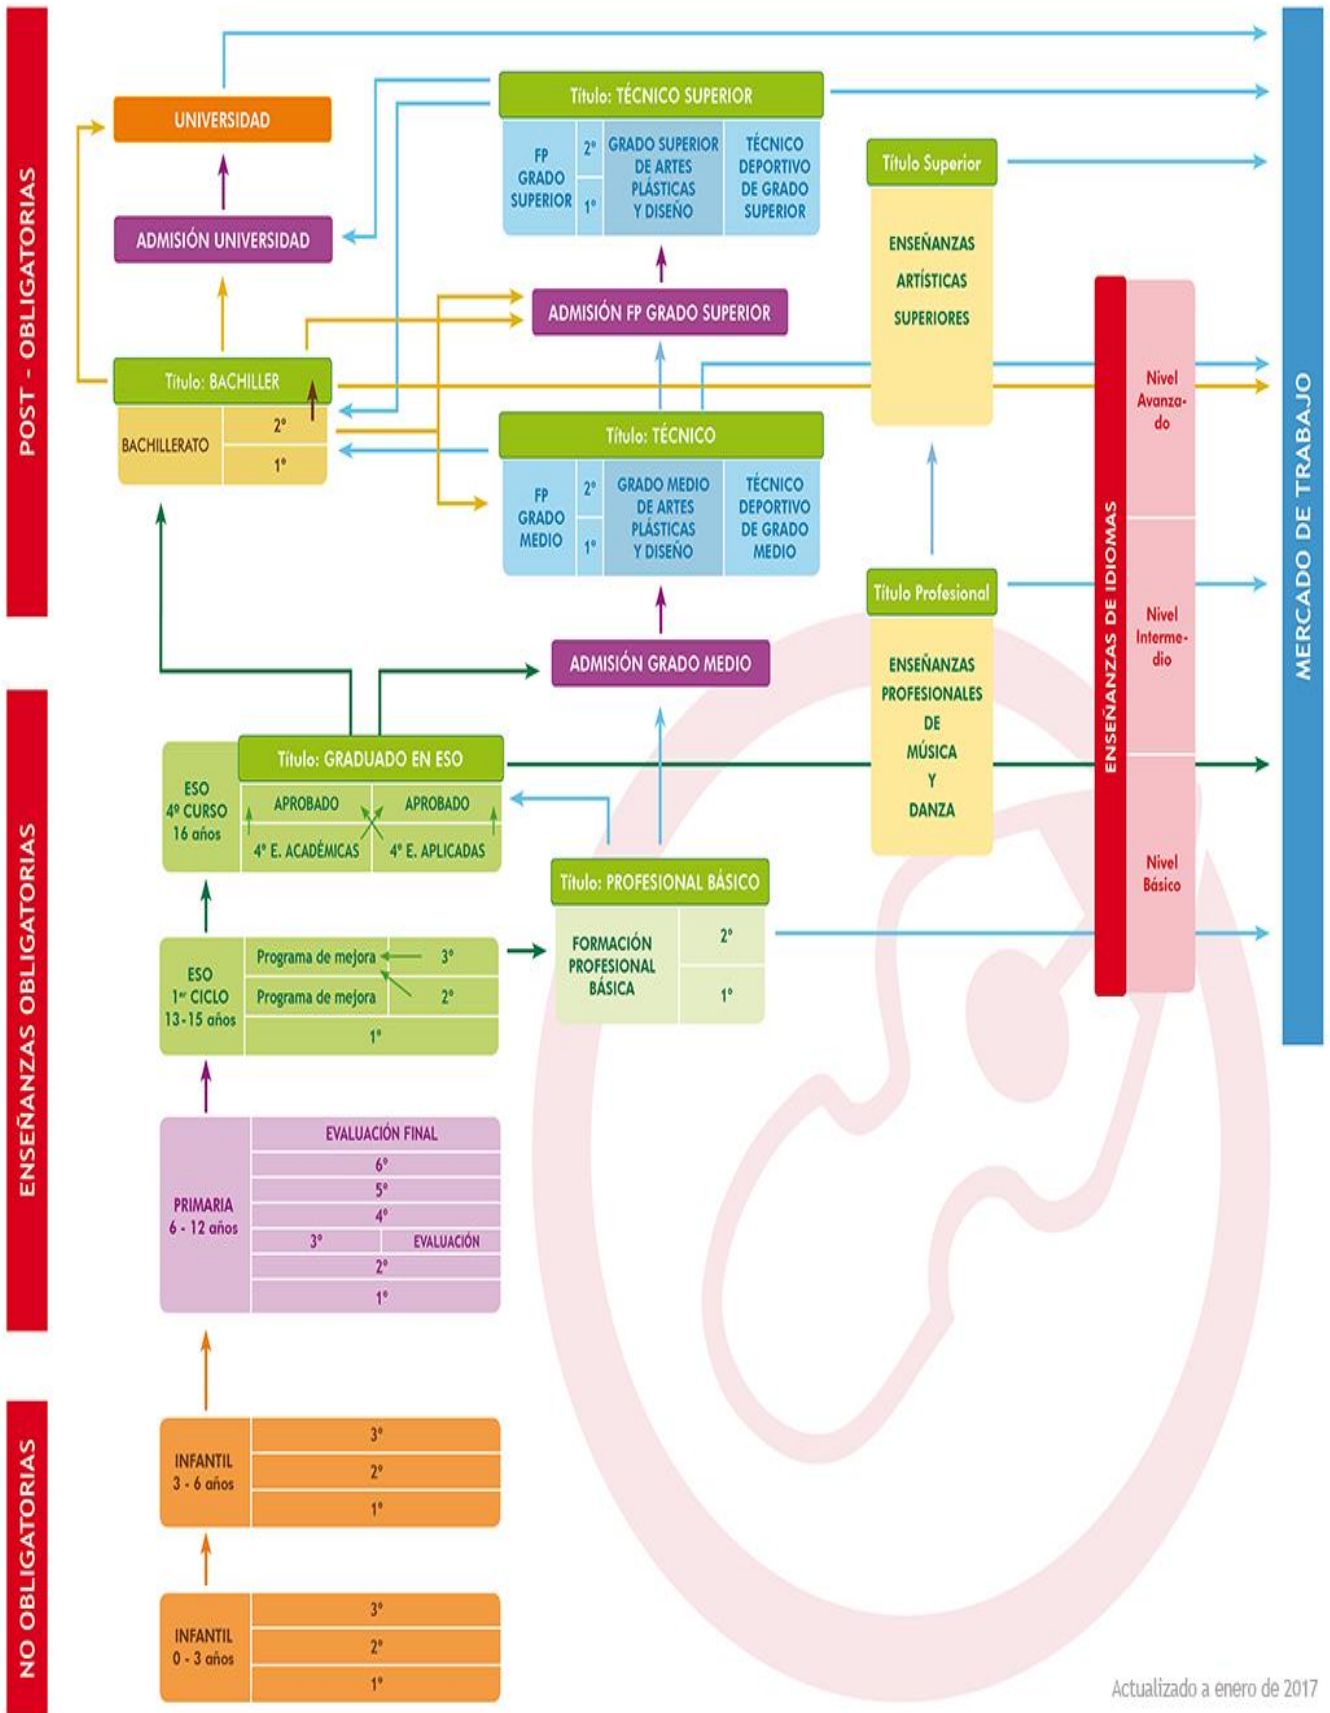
POST - OBLIGATORIAS

UNIVERSIDAD

ADMISIÓN UNIVERSIDAD

Título: BACHILLER

BACHILLERATO 2º 1º

Título: TÉCNICO SUPERIOR

FP GRADO SUPERIOR 2º 1º

GRADO SUPERIOR DE ARTES PLÁSTICAS Y DISEÑO

TÉCNICO DEPORTIVO DE GRADO SUPERIOR

ADMISIÓN FP GRADO SUPERIOR

Título: TÉCNICO

FP GRADO MEDIO 2º 1º

GRADO MEDIO DE ARTES PLÁSTICAS Y DISEÑO

TÉCNICO DEPORTIVO DE GRADO MEDIO

ADMISIÓN GRADO MEDIO

Título Superior

ENSEÑANZAS ARTÍSTICAS SUPERIORES

Título Profesional

ENSEÑANZAS PROFESIONALES DE MÚSICA Y DANZA

ENSEÑANZAS DE IDIOMAS

Nivel Avanzado

Nivel Intermedio

Nivel Básico

MERCADO DE TRABAJO

ENSEÑANZAS OBLIGATORIAS

ESO 4º CURSO 16 años

Título: GRADUADO EN ESO

APROBADO APROBADO

4º E. ACADÉMICAS 4º E. APLICADAS

Título: PROFESIONAL BÁSICO

FORMACIÓN PROFESIONAL BÁSICA 2º 1º

ESO 1er CICLO 13-15 años

Programa de mejora 3º

Programa de mejora 2º

1º

PRIMARIA 6 - 12 años

EVALUACIÓN FINAL

6º

5º

4º

3º EVALUACIÓN

2º

1º

NO OBLIGATORIAS

INFANTIL 3 - 6 años 3º 2º 1º

INFANTIL 0 - 3 años 3º 2º 1º

Actualizado a enero de 2017